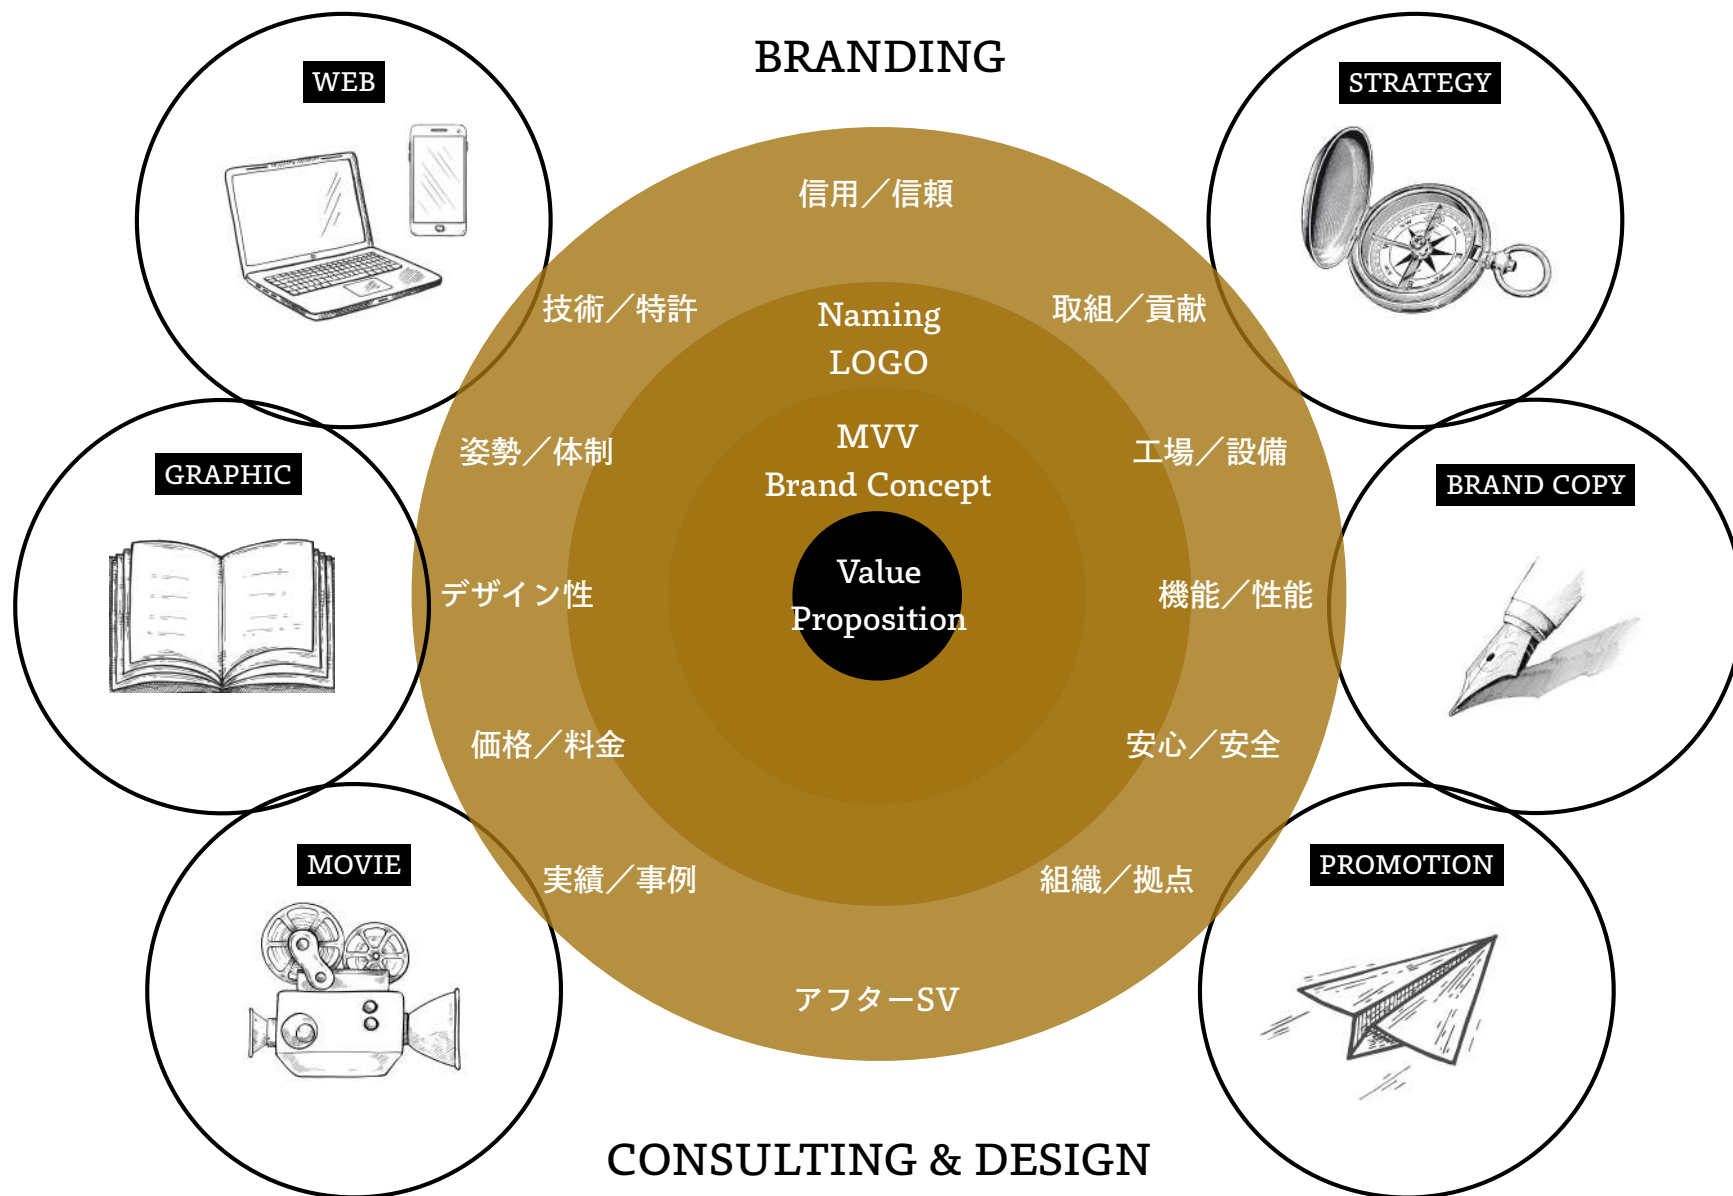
BRANDING

WEB

STRATEGY

信用／信頼

技術／特許

Naming
LOGO

取組／貢献

GRAPHIC

姿勢／体制

MVV
Brand Concept

工場／設備

BRAND COPY

デザイン性

Value
Proposition

機能／性能

価格／料金

安心／安全

MOVIE

実績／事例

組織／拠点

PROMOTION

アフターSV

CONSULTING & DESIGN